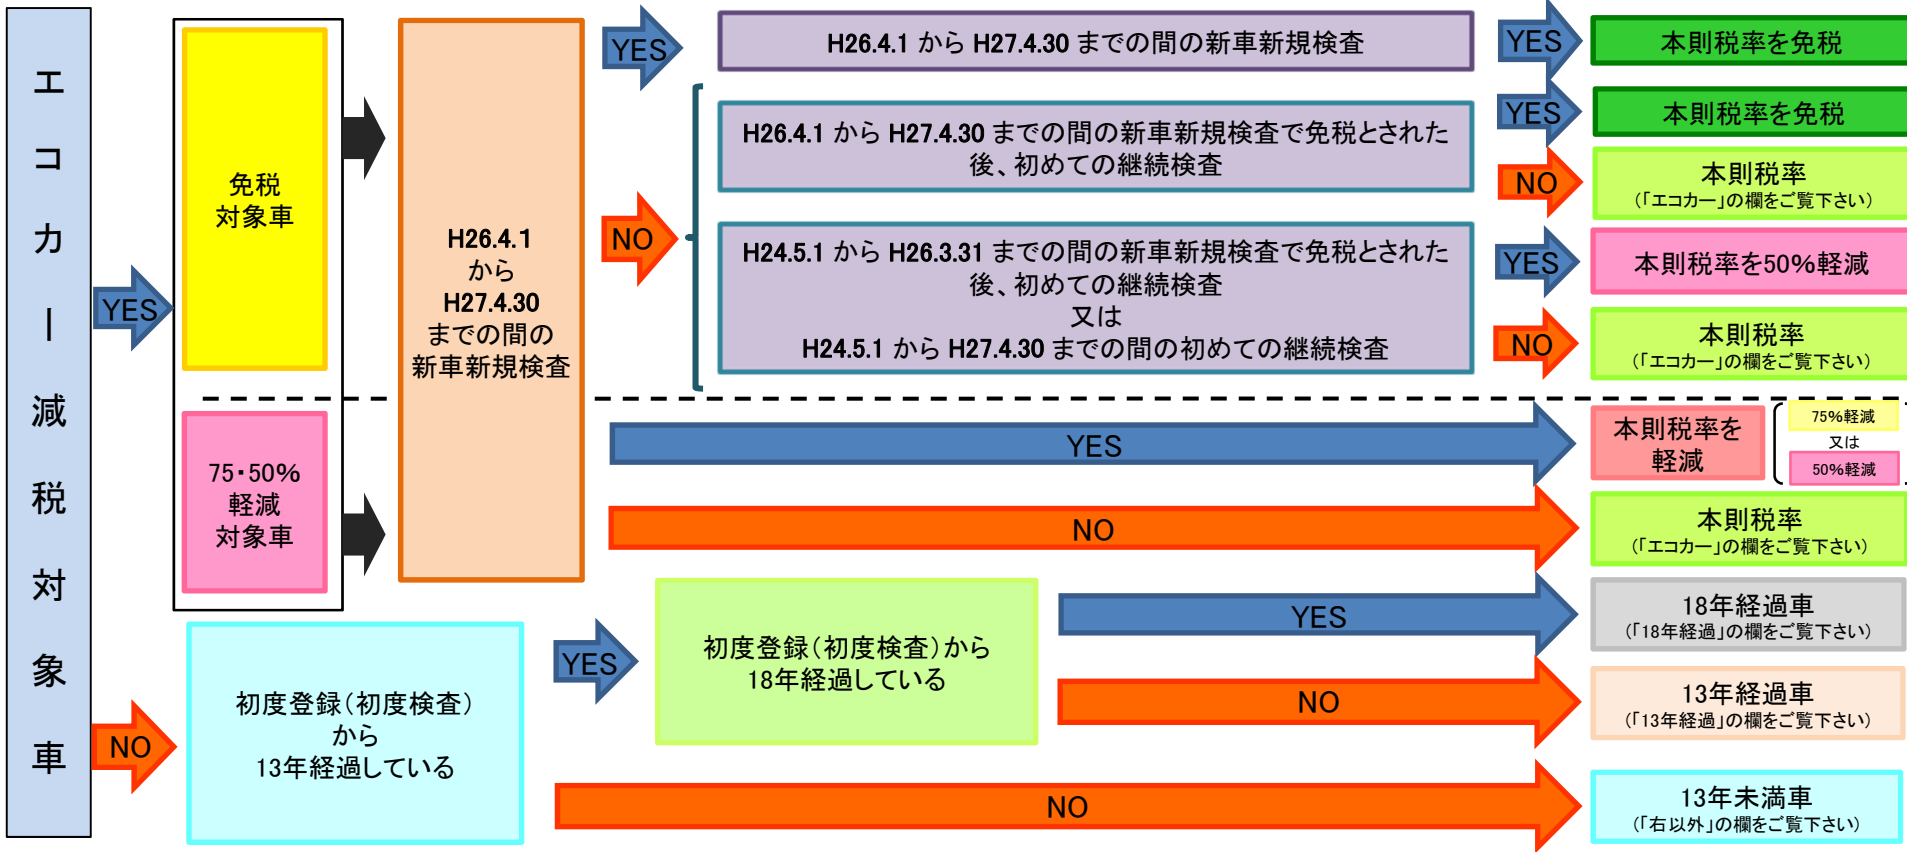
エコカー減税対象車

YES

免税対象車

75・50%軽減対象車

H26.4.1から H27.4.30までの間の新車新規検査

YES

H26.4.1 から H27.4.30 までの間の新車新規検査

YES

本則税率を免税

NO

H26.4.1 から H27.4.30 までの間の新車新規検査で免税とされた後、初めての継続検査

YES

本則税率を免税

NO

本則税率
(「エコカー」の欄をご覧下さい)

H24.5.1 から H26.3.31 までの間の新車新規検査で免税とされた後、初めての継続検査
又は
H24.5.1 から H27.4.30 までの間の初めての継続検査

YES

本則税率を50%軽減

NO

本則税率
(「エコカー」の欄をご覧下さい)

YES

本則税率を軽減

75%軽減
又は
50%軽減

NO

本則税率
(「エコカー」の欄をご覧下さい)

NO

初度登録(初度検査)から13年経過している

YES

初度登録(初度検査)から18年経過している

YES

18年経過車
(「18年経過」の欄をご覧下さい)

NO

13年経過車
(「13年経過」の欄をご覧下さい)

NO

13年未満車
(「右以外」の欄をご覧下さい)